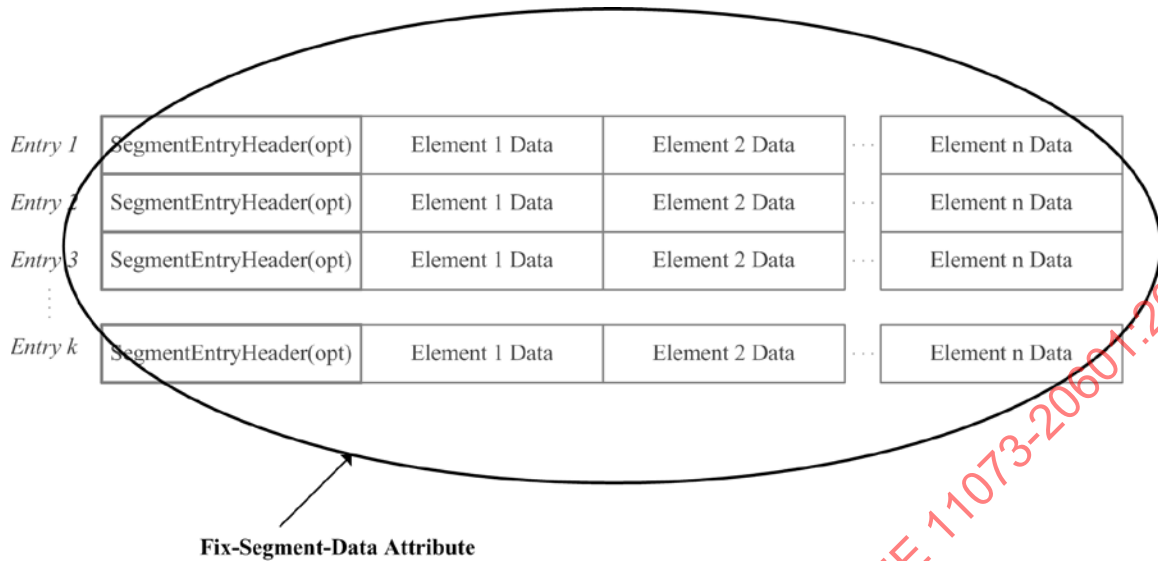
| Entry 1 | SegmentEntryHeader(opt) | Element 1 Data | Element 2 Data | ··· | Element n Data |
|---|---|---|---|---|---|
| Entry 2 | SegmentEntryHeader(opt) | Element 1 Data | Element 2 Data | ··· | Element n Data |
| Entry 3 | SegmentEntryHeader(opt) | Element 1 Data | Element 2 Data | ··· | Element n Data |
| ⋮ | | | | | |
| Entry k | SegmentEntryHeader(opt) | Element 1 Data | Element 2 Data | ··· | Element n Data |

Fix-Segment-Data Attribute

E 11073-20601:2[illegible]